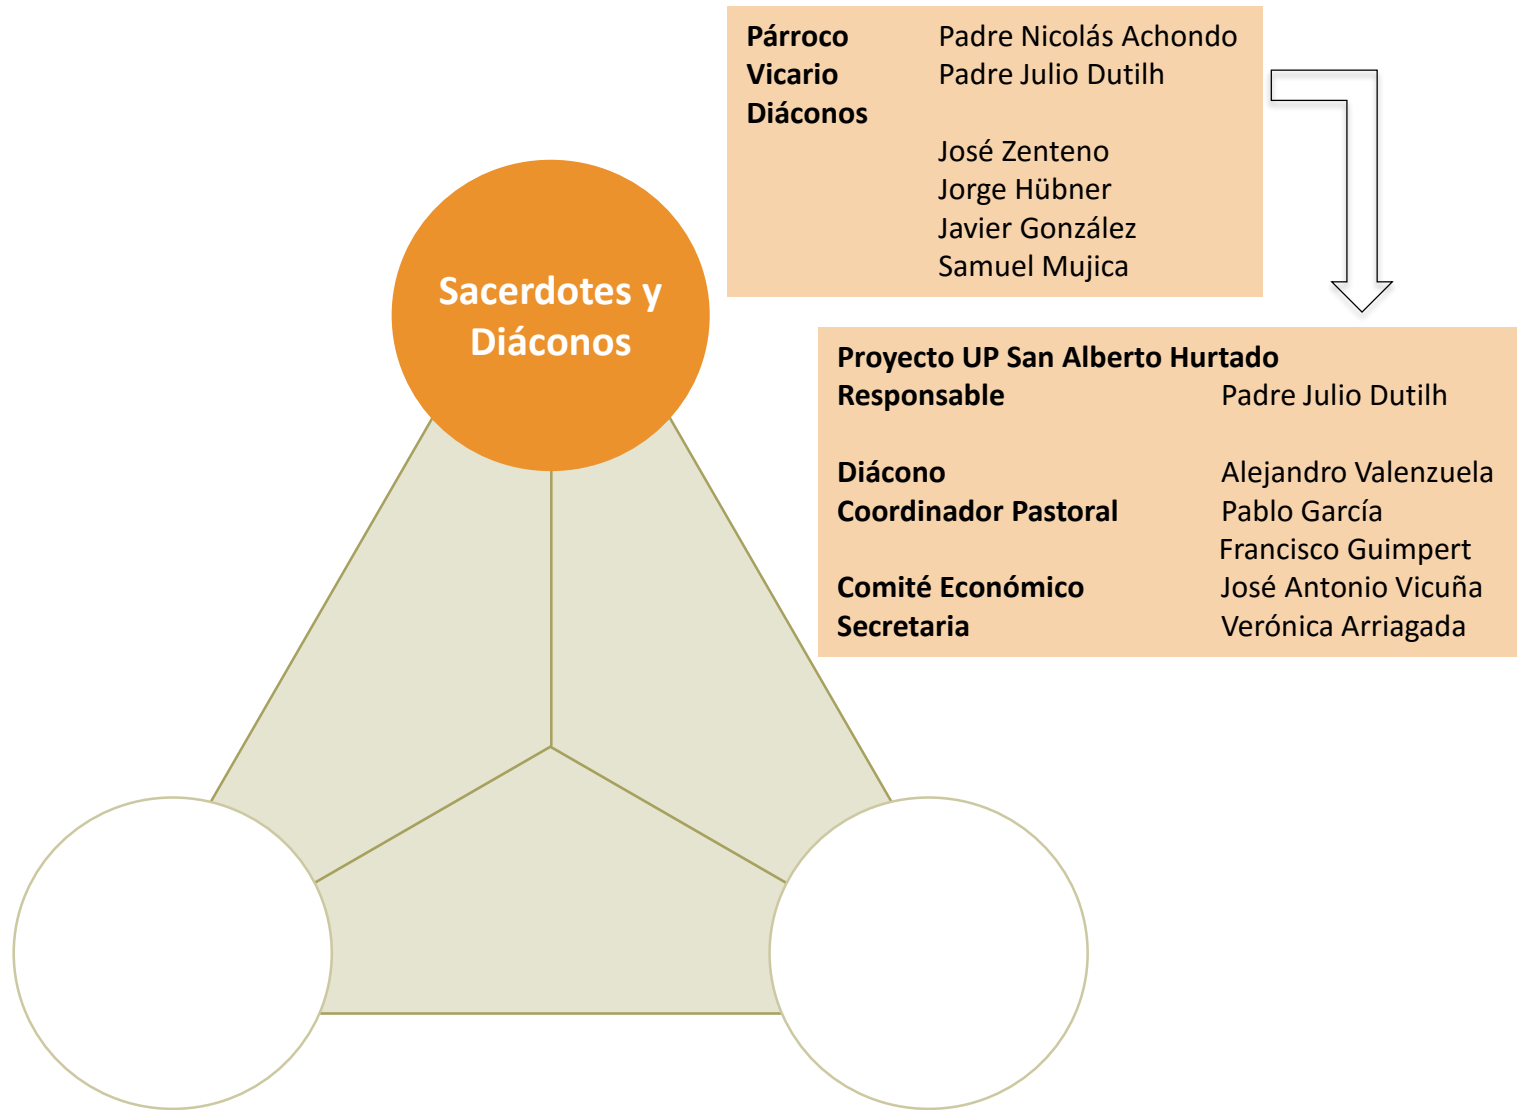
| | |
|---|---|
| **Párroco** | Padre Nicolás Achondo |
| **Vicario** | Padre Julio Dutilh |
| **Diáconos** | |
| | José Zenteno |
| | Jorge Hübner |
| | Javier González |
| | Samuel Mujica |

Sacerdotes y Diáconos

**Proyecto UP San Alberto Hurtado**

| | |
|---|---|
| **Responsable** | Padre Julio Dutilh |
| **Diácono** | Alejandro Valenzuela |
| **Coordinador Pastoral** | Pablo García |
| | Francisco Guimpert |
| **Comité Económico** | José Antonio Vicuña |
| **Secretaria** | Verónica Arriagada |